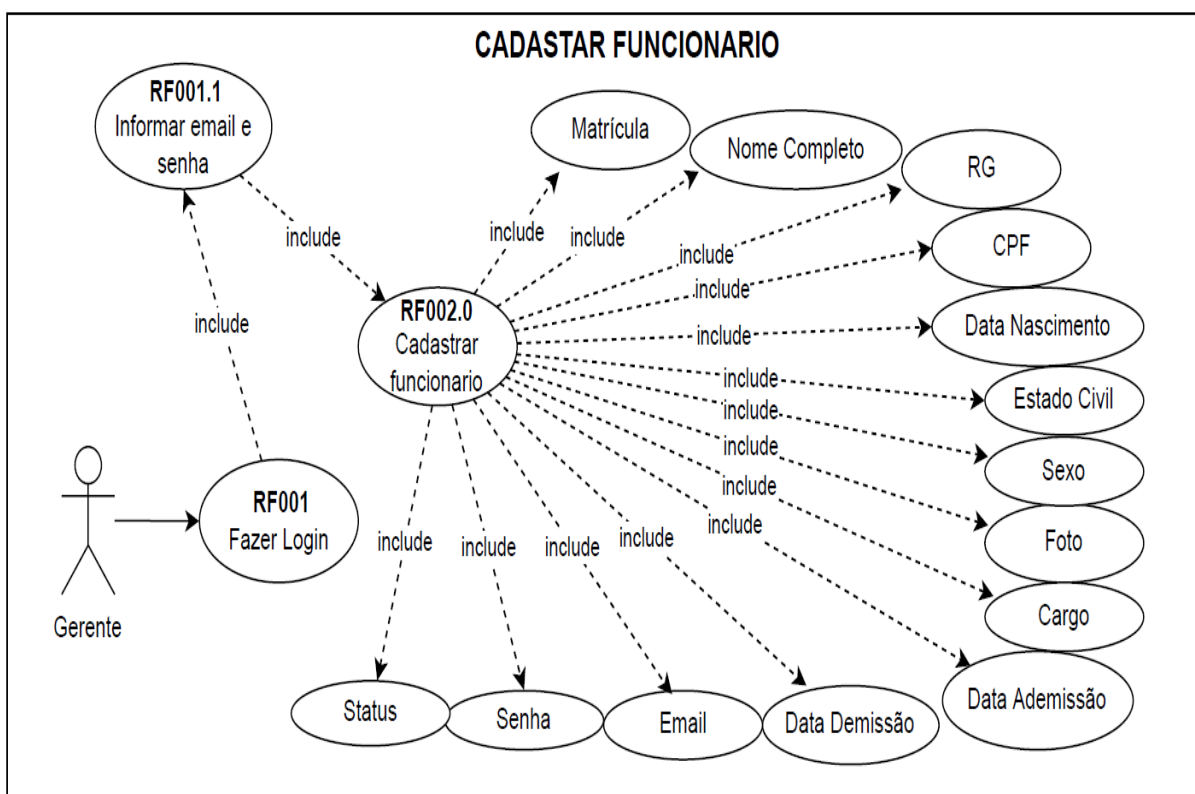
CADASTAR FUNCIONARIO

RF001.1
Informar email e senha

include

include

Gerente

RF001
Fazer Login

RF002.0
Cadastrar funcionario

include

Matrícula

include

Nome Completo

include

RG

include

CPF

include

Data Nascimento

include

Estado Civil

include

Sexo

include

Foto

include

Cargo

include

Data Ademissão

include

include

include

include

Status

Senha

Email

Data Demissão